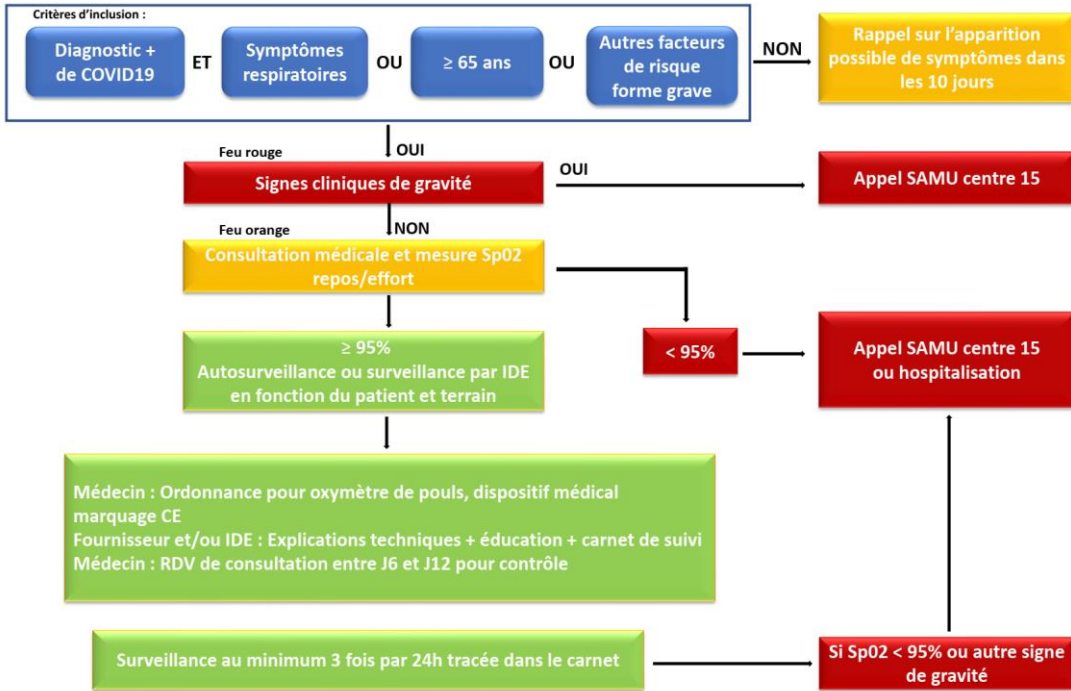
Critères d'inclusion :

Diagnostic + de COVID19

ET

Symptômes respiratoires

OU

≥ 65 ans

OU

Autres facteurs de risque forme grave

NON

Rappel sur l'apparition possible de symptômes dans les 10 jours

OUI

Feu rouge

Signes cliniques de gravité

OUI

Appel SAMU centre 15

NON

Feu orange

Consultation médicale et mesure Sp02 repos/effort

< 95%

Appel SAMU centre 15 ou hospitalisation

≥ 95%
Autosurveillance ou surveillance par IDE en fonction du patient et terrain

Médecin : Ordonnance pour oxymètre de pouls, dispositif médical marquage CE
Fournisseur et/ou IDE : Explications techniques + éducation + carnet de suivi
Médecin : RDV de consultation entre J6 et J12 pour contrôle

Surveillance au minimum 3 fois par 24h tracée dans le carnet

Si Sp02 < 95% ou autre signe de gravité